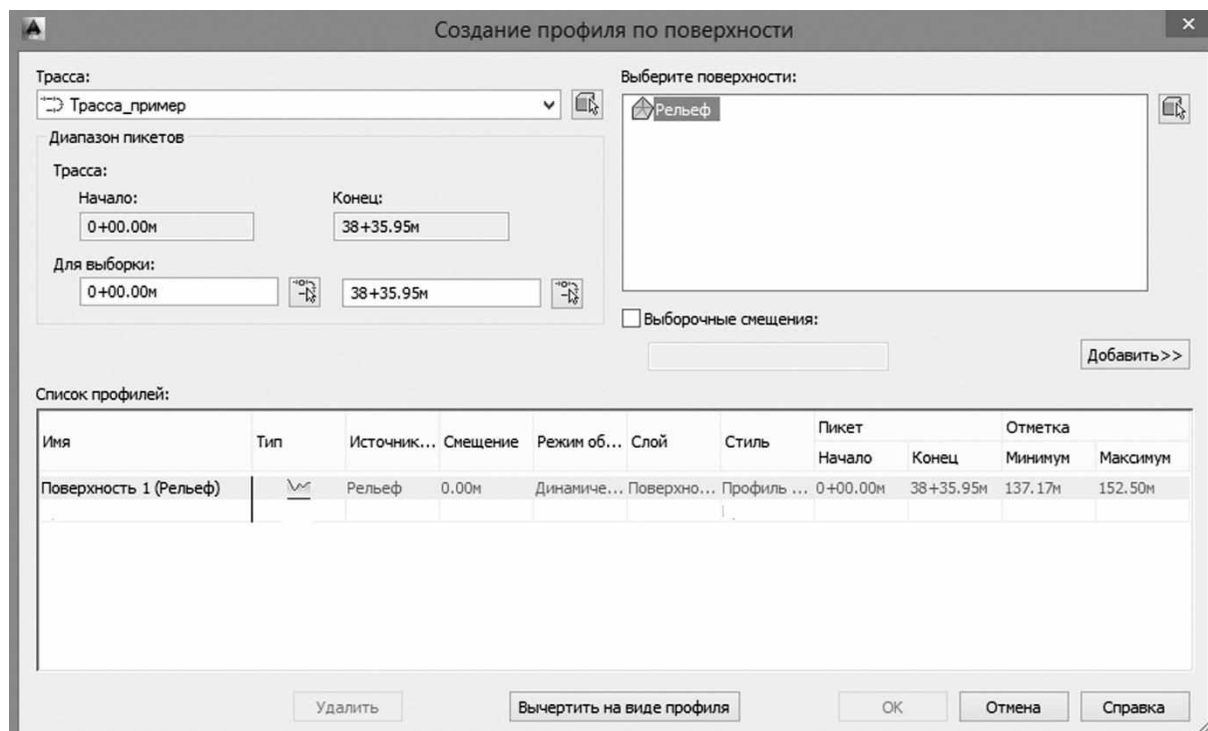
Создание профиля по поверхности

Трасса:

Трасса_пример

Диапазон пикетов

Трасса:

Начало:

0+00.00м

Конец:

38+35.95м

Для выборки:

0+00.00м

38+35.95м

Выберите поверхности:

Рельеф

Выборочные смещения:

Добавить>>

Список профилей:

| Имя | Тип | Источник... | Смещение | Режим об... | Слой | Стиль | Пикет Начало | Пикет Конец | Отметка Минимум | Отметка Максимум |
|---|---|---|---|---|---|---|---|---|---|---|
| Поверхность 1 (Рельеф) | | Рельеф | 0.00м | Динамиче... | Поверхно... | Профиль ... | 0+00.00м | 38+35.95м | 137.17м | 152.50м |

Удалить

Вычертить на виде профиля

OK

Отмена

Справка